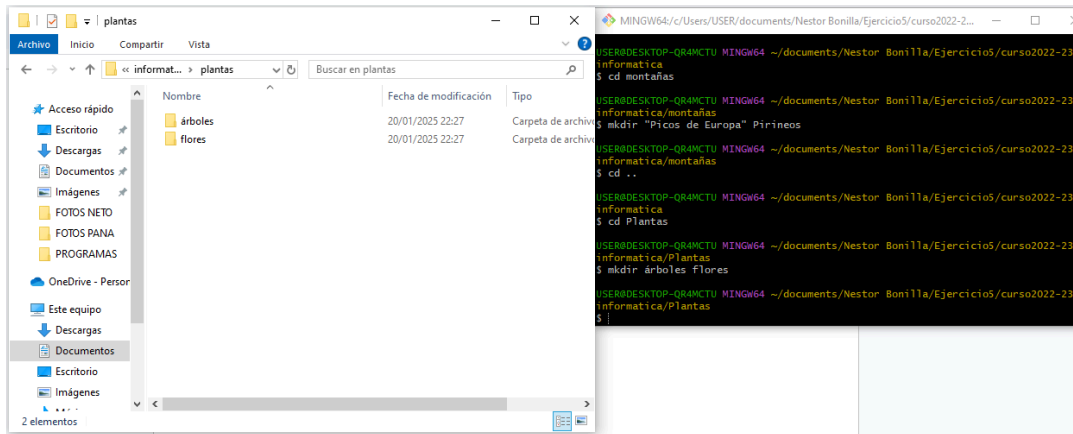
plantas

Archivo Inicio Compartir Vista

« informat... › plantas

Buscar en plantas

Acceso rápido
Escritorio
Descargas
Documentos
Imágenes
FOTOS NETO
FOTOS PANA
PROGRAMAS
OneDrive - Persor
Este equipo
Descargas
Documentos
Escritorio
Imágenes

| Nombre | Fecha de modificación | Tipo |
|---|---|---|
| árboles | 20/01/2025 22:27 | Carpeta de archivo |
| flores | 20/01/2025 22:27 | Carpeta de archivo |

2 elementos

MINGW64:/c/Users/USER/documents/Nestor Bonilla/Ejercicio5/curso2022-2...

USER@DESKTOP-QR4MCTU MINGW64 ~/documents/Nestor Bonilla/Ejercicio5/curso2022-23
informatica
$ cd montañas

USER@DESKTOP-QR4MCTU MINGW64 ~/documents/Nestor Bonilla/Ejercicio5/curso2022-23
informatica/montañas
$ mkdir "Picos de Europa" Pirineos

USER@DESKTOP-QR4MCTU MINGW64 ~/documents/Nestor Bonilla/Ejercicio5/curso2022-23
informatica/montañas
$ cd ..

USER@DESKTOP-QR4MCTU MINGW64 ~/documents/Nestor Bonilla/Ejercicio5/curso2022-23
informatica
$ cd Plantas

USER@DESKTOP-QR4MCTU MINGW64 ~/documents/Nestor Bonilla/Ejercicio5/curso2022-23
informatica/Plantas
$ mkdir árboles flores

USER@DESKTOP-QR4MCTU MINGW64 ~/documents/Nestor Bonilla/Ejercicio5/curso2022-23
informatica/Plantas
$